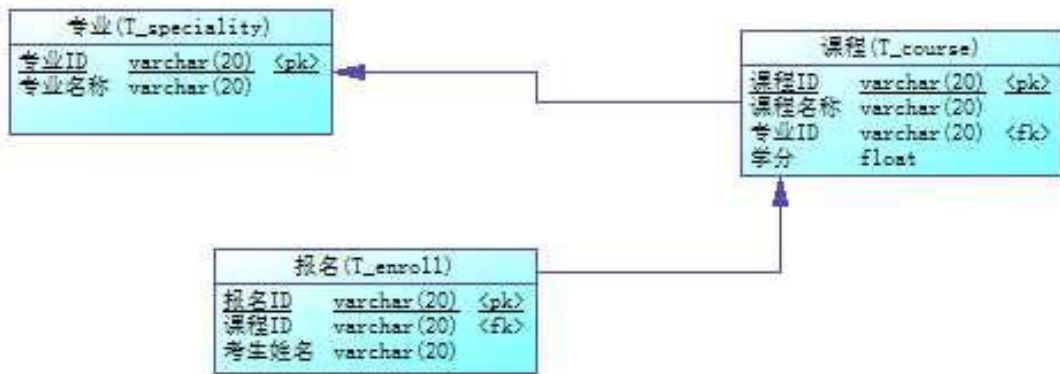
专业(T_speciality)

| | | |
|---|---|---|
| 专业ID | varchar(20) | <pk> |
| 专业名称 | varchar(20) | |

课程(T_course)

| | | |
|---|---|---|
| 课程ID | varchar(20) | <pk> |
| 课程名称 | varchar(20) | |
| 专业ID | varchar(20) | <fk> |
| 学分 | float | |

报名(T_enroll)

| | | |
|---|---|---|
| 报名ID | varchar(20) | <pk> |
| 课程ID | varchar(20) | <fk> |
| 考生姓名 | varchar(20) | |